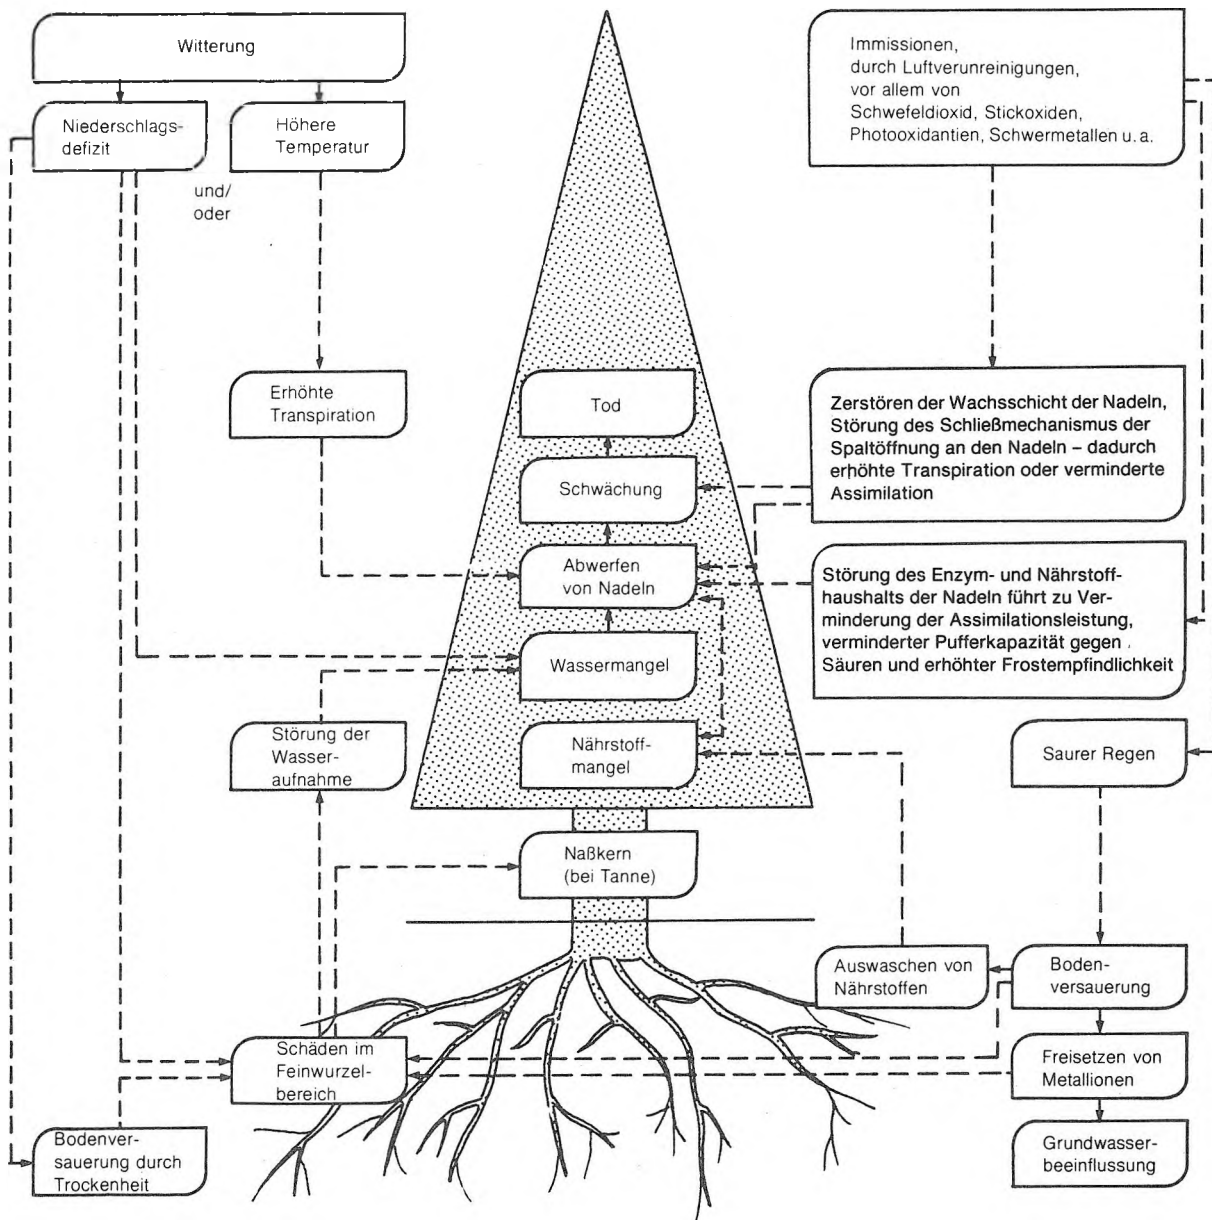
Witterung

Niederschlagsdefizit

Höhere Temperatur

und/ oder

Immissionen, durch Luftverunreinigungen, vor allem von Schwefeldioxid, Stickoxiden, Photooxidantien, Schwermetallen u. a.

Erhöhte Transpiration

Tod

Schwächung

Abwerfen von Nadeln

Wassermangel

Nährstoffmangel

Zerstören der Wachsschicht der Nadeln, Störung des Schließmechanismus der Spaltöffnung an den Nadeln – dadurch erhöhte Transpiration oder verminderte Assimilation

Störung des Enzym- und Nährstoffhaushalts der Nadeln führt zu Verminderung der Assimilationsleistung, verminderter Pufferkapazität gegen Säuren und erhöhter Frostempfindlichkeit

Störung der Wasseraufnahme

Saurer Regen

Naßkern (bei Tanne)

Auswaschen von Nährstoffen

Bodenversauerung

Schäden im Feinwurzelbereich

Freisetzen von Metallionen

Bodenversauerung durch Trockenheit

Grundwasserbeeinflussung